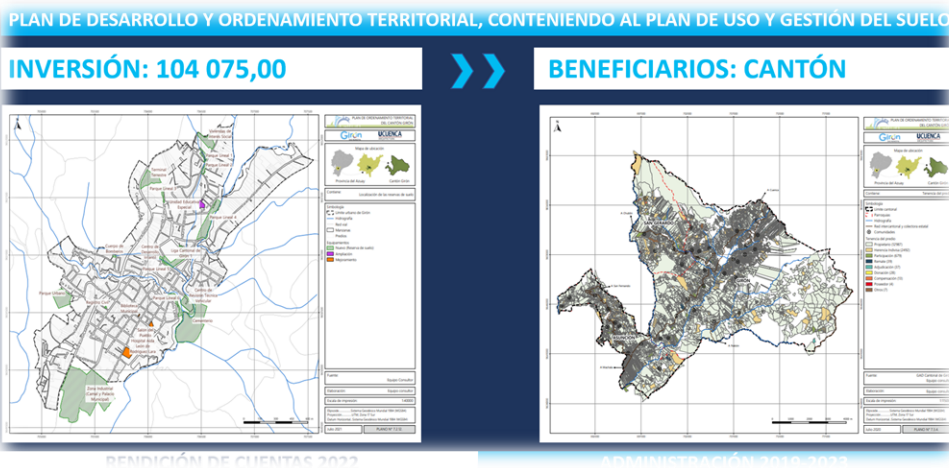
PLAN DE DESARROLLO Y ORDENAMIENTO TERRITORIAL, CONTENIENDO AL PLAN DE USO Y GESTIÓN DEL SUELO

INVERSIÓN: 104 075,00

BENEFICIARIOS: CANTÓN

PLAN DE ORDENAMIENTO TERRITORIAL DEL CANTÓN GIRÓN

Girón

UCUENCA

Mapa de ubicación

Provincia del Azuay

Cantón Girón

Simbología

Equipamiento

Parque Central

Parque Lineal

Parque Infantil

Zona Industrial

Cementerio

Fuente

Elaboración

Escala de impresión

Fecha

PLANO Nº

Mapa de ubicación

Provincia del Azuay

Cantón Girón

Simbología

Tenencia del predio

Fuente

Elaboración

Escala de impresión

Fecha

RENDICIÓN DE CUENTAS 2022

ADMINISTRACIÓN 2019-2023